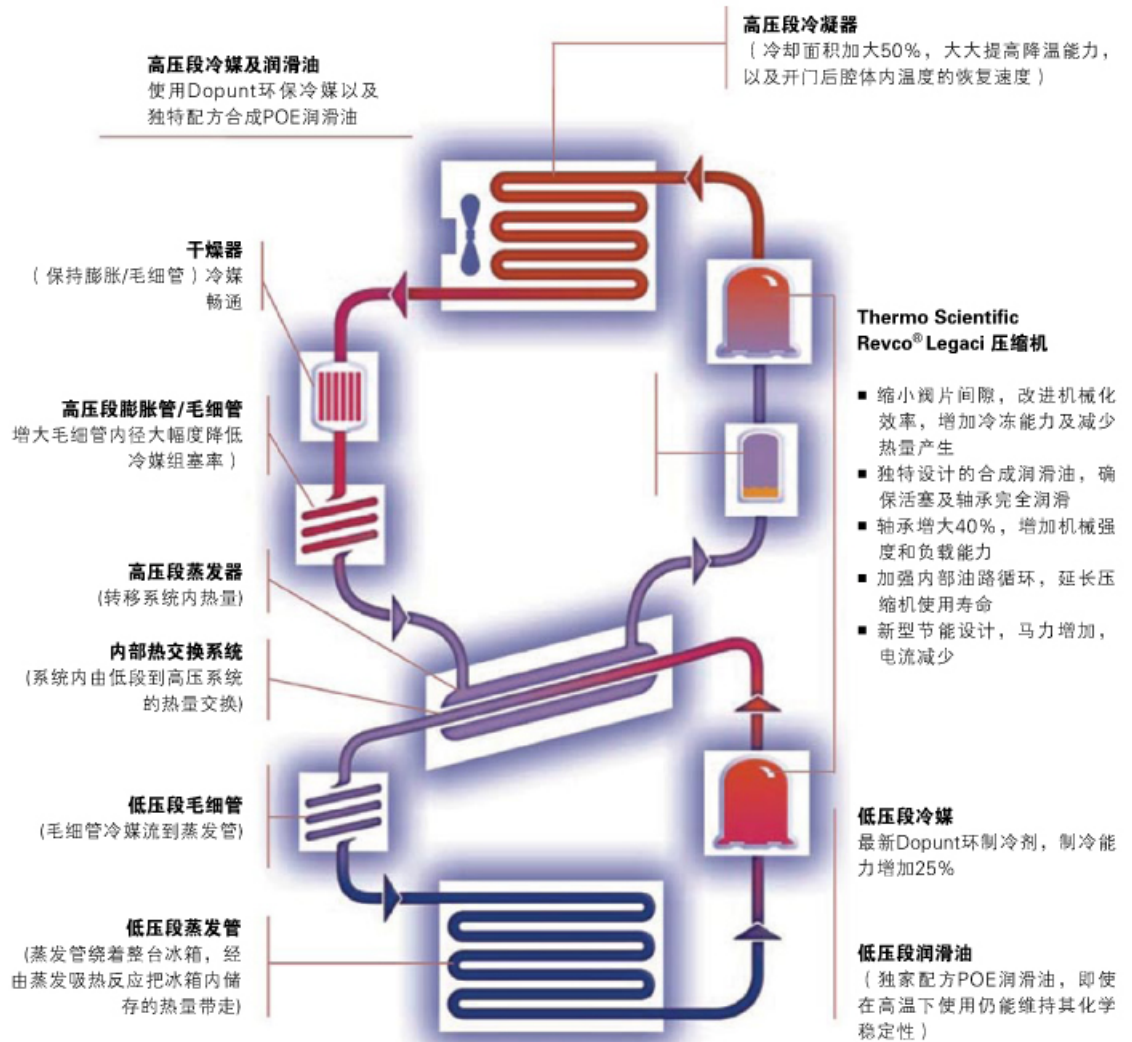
高压段冷凝器
（冷却面积加大50%，大大提高降温能力，以及开门后腔体内温度的恢复速度）

高压段冷媒及润滑油
使用Dopunt环保冷媒以及独特配方合成POE润滑油

干燥器
（保持膨胀/毛细管）冷媒畅通

Thermo Scientific Revco® Legaci 压缩机

■ 缩小阀片间隙，改进机械化效率，增加冷冻能力及减少热量产生
■ 独特设计的合成润滑油，确保活塞及轴承完全润滑
■ 轴承增大40%，增加机械强度和负载能力
■ 加强内部油路循环，延长压缩机使用寿命
■ 新型节能设计，马力增加，电流减少

高压段膨胀管/毛细管
增大毛细管内径大幅度降低冷媒组塞率）

高压段蒸发器
(转移系统内热量)

内部热交换系统
(系统内由低段到高压系统的热量交换)

低压段毛细管
(毛细管冷媒流到蒸发管)

低压段冷媒
最新Dopunt环制冷剂，制冷能力增加25%

低压段蒸发管
(蒸发管绕着整台冰箱，经由蒸发吸热反应把冰箱内储存的热量带走)

低压段润滑油
（独家配方POE润滑油，即使在高温下使用仍能维持其化学稳定性）